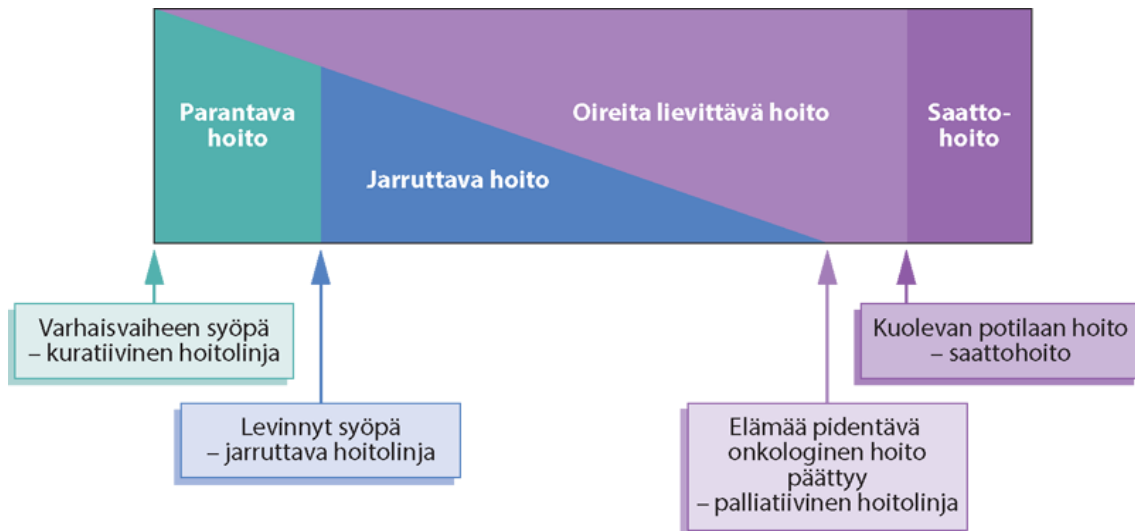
Parantava hoito

Jarruttava hoito

Oireita lievittävä hoito

Saattohoito

Varhaisvaiheen syöpä – kuratiivinen hoitolinja

Levinnyt syöpä – jarruttava hoitolinja

Elämää pidentävä onkologinen hoito päättyy – palliatiivinen hoitolinja

Kuolevan potilaan hoito – saattohoito